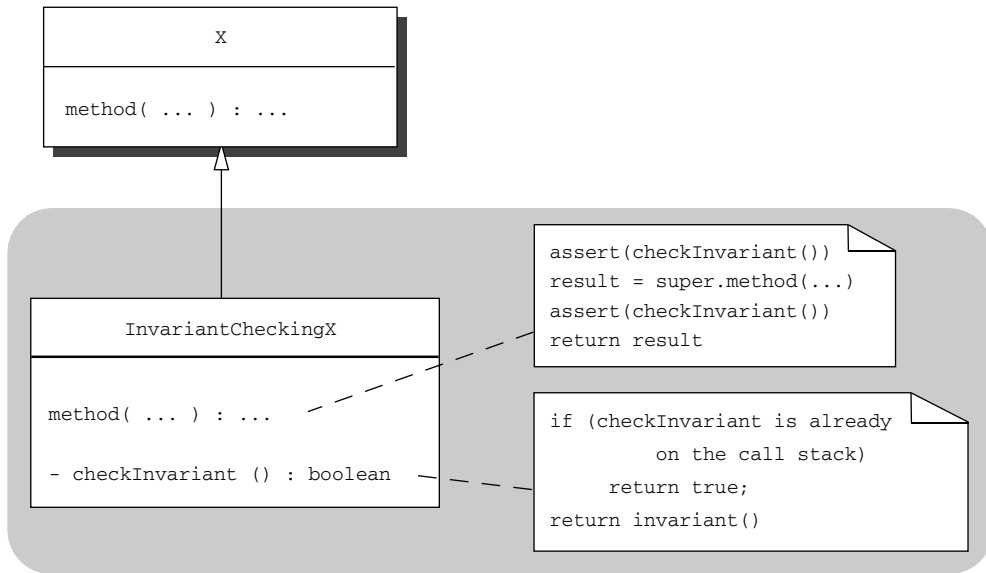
X

method( ... ) : ...

InvariantCheckingX

method( ... ) : ...

- checkInvariant () : boolean

assert(checkInvariant())
result = super.method(...)
assert(checkInvariant())
return result

if (checkInvariant is already
on the call stack)
return true;
return invariant()